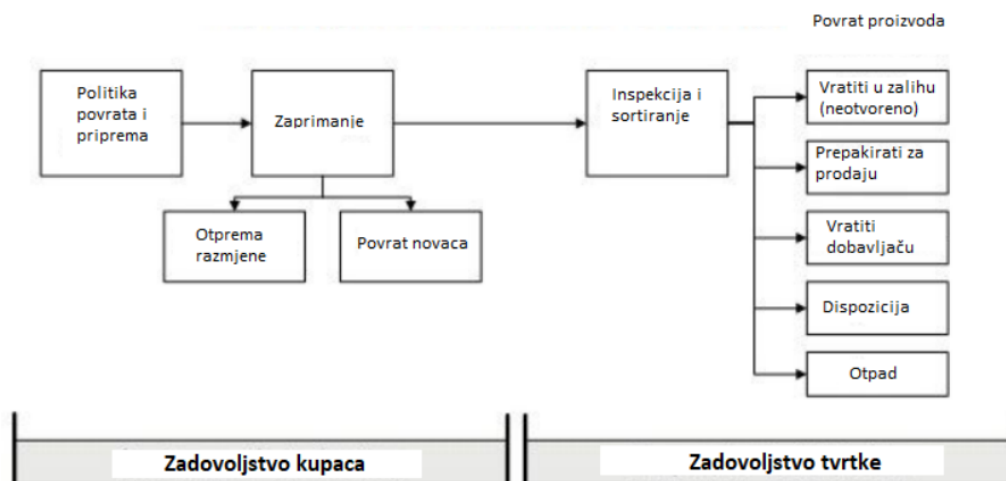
Povrat proizvoda

Politika povrata i priprema

Zaprimanje

Otprema razmjene

Povrat novaca

Inspekcija i sortiranje

Vratiti u zalihu (neotvoreno)

Prepakirati za prodaju

Vratiti dobavljaču

Dispozicija

Otpad

Zadovoljstvo kupaca

Zadovoljstvo tvrtke